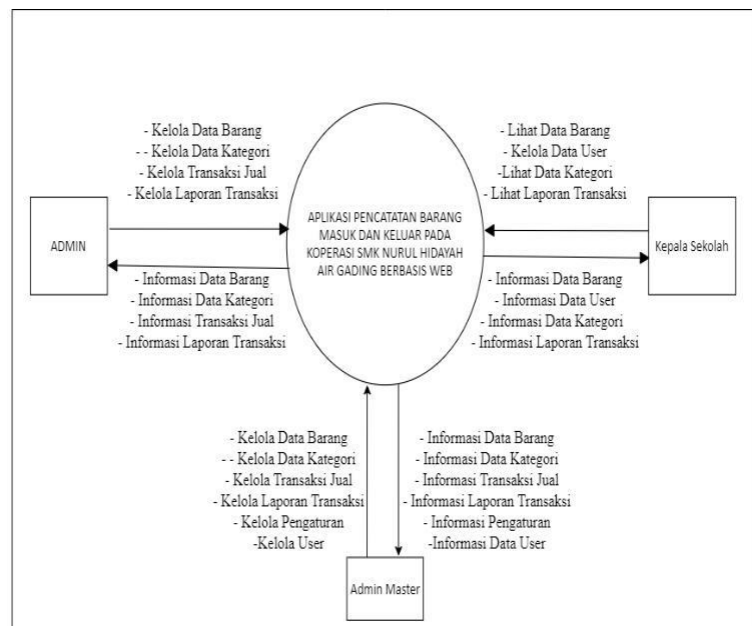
- Kelola Data Barang
- - Kelola Data Kategori
- Kelola Transaksi Jual
- Kelola Laporan Transaksi

- Lihat Data Barang
- Kelola Data User
-Lihat Data Kategori
- Lihat Laporan Transaksi

ADMIN

APLIKASI PENCATATAN BARANG MASUK DAN KELUAR PADA KOPERASI SMK NURUL HIDAYAH AIR GADING BERBASIS WEB

Kepala Sekolah

- Informasi Data Barang
- Informasi Data Kategori
- Informasi Transaksi Jual
- Informasi Laporan Transaksi

- Informasi Data Barang
- Informasi Data User
- Informasi Data Kategori
- Informasi Laporan Transaksi

- Kelola Data Barang
- - Kelola Data Kategori
- Kelola Transaksi Jual
- Kelola Laporan Transaksi
- Kelola Pengaturan
-Kelola User

- Informasi Data Barang
- Informasi Data Kategori
- Informasi Transaksi Jual
- Informasi Laporan Transaksi
- Informasi Pengaturan
-Informasi Data User

Admin Master